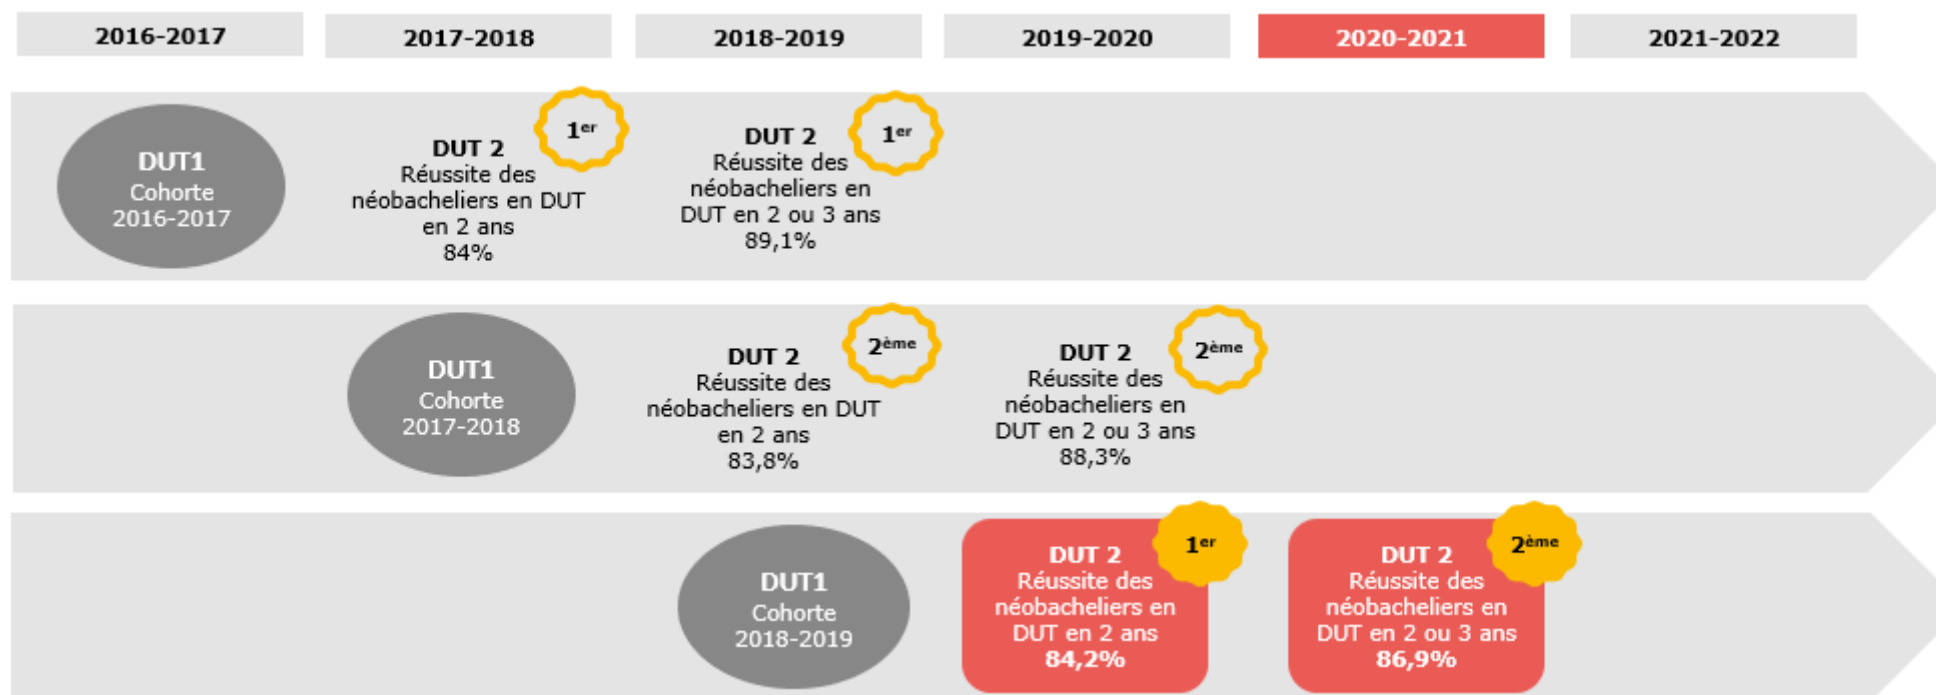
2016-2017
2017-2018
2018-2019
2019-2020
2020-2021
2021-2022

DUT1
Cohorte
2016-2017

$1^{er}$
DUT 2
Réussite des néobacheliers en DUT en 2 ans
84%

$1^{er}$
DUT 2
Réussite des néobacheliers en DUT en 2 ou 3 ans
89,1%

DUT1
Cohorte
2017-2018

$2^{ème}$
DUT 2
Réussite des néobacheliers en DUT en 2 ans
83,8%

$2^{ème}$
DUT 2
Réussite des néobacheliers en DUT en 2 ou 3 ans
88,3%

DUT1
Cohorte
2018-2019

$1^{er}$
DUT 2
Réussite des néobacheliers en DUT en 2 ans
84,2%

$2^{ème}$
DUT 2
Réussite des néobacheliers en DUT en 2 ou 3 ans
86,9%